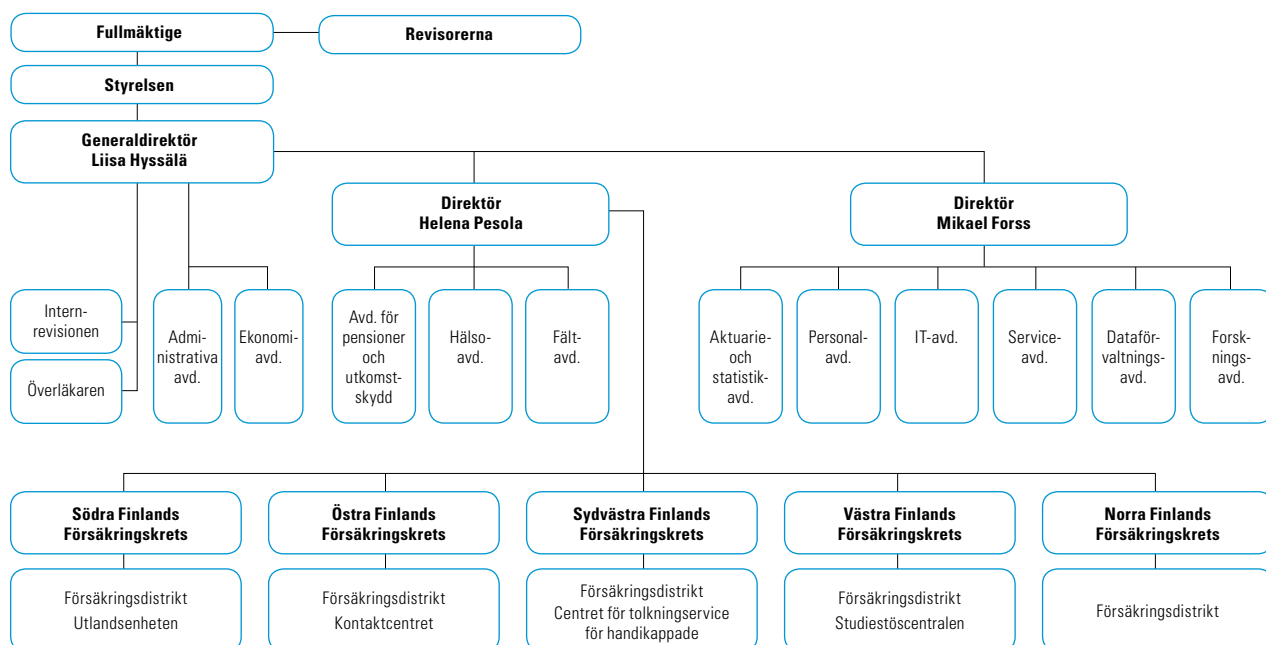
Fullmäktige

Revisorerna

Styrelsen

Generaldirektör
Liisa Hyssälä

Direktör
Helena Pesola

Direktör
Mikael Forss

Internrevisionen

Överläkaren

Administrativa avd.

Ekonomiavd.

Avd. för pensioner och utkomstskydd

Hälsoavd.

Fältavd.

Aktuarie- och statistikavd.

Personalavd.

IT-avd.

Serviceavd.

Dataförvaltningsavd.

Forskningsavd.

Södra Finlands
Försäkringskrets

Försäkringsdistrikt
Utlandsenheten

Östra Finlands
Försäkringskrets

Försäkringsdistrikt
Kontaktcentret

Sydvästra Finlands
Försäkringskrets

Försäkringsdistrikt
Centret för tolkningservice för handikappade

Västra Finlands
Försäkringskrets

Försäkringsdistrikt
Studiestöscentralen

Norra Finlands
Försäkringskrets

Försäkringsdistrikt